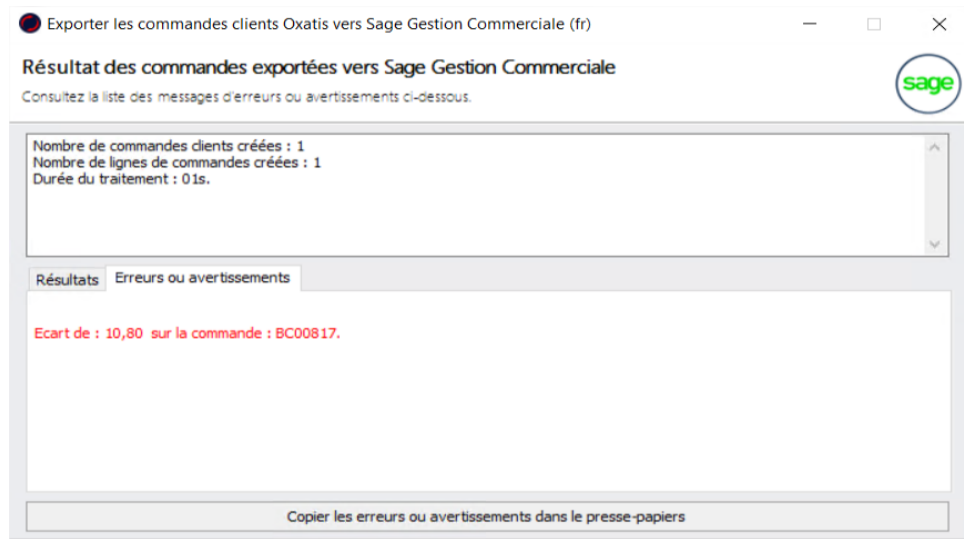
Exporter les commandes clients Oxatis vers Sage Gestion Commerciale (fr)

Résultat des commandes exportées vers Sage Gestion Commerciale
Consultez la liste des messages d'erreurs ou avertissements ci-dessous.

sage

Nombre de commandes clients créées : 1
Nombre de lignes de commandes créées : 1
Durée du traitement : 01s.

Résultats | Erreurs ou avertissements

Ecart de : 10,80 sur la commande : BC00817.

Copier les erreurs ou avertissements dans le presse-papiers